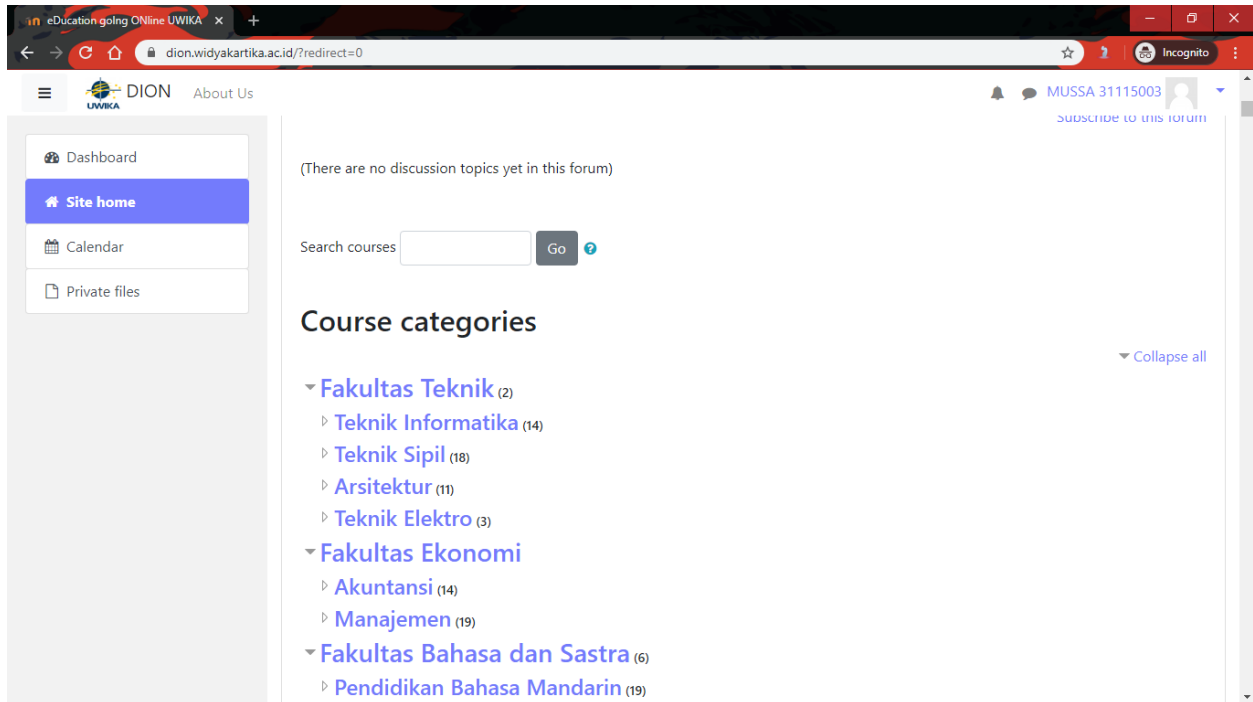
eDucation goIng ONline UWIKA ×
+
dion.widyakartika.ac.id/?redirect=0
Incognito

DION
UWIKA
About Us
MUSSA 31115003

Dashboard
Site home
Calendar
Private files

Subscribe to this forum

(There are no discussion topics yet in this forum)

Search courses
Go

Course categories

Collapse all

Fakultas Teknik (2)
Teknik Informatika (14)
Teknik Sipil (18)
Arsitektur (11)
Teknik Elektro (3)
Fakultas Ekonomi
Akuntansi (14)
Manajemen (19)
Fakultas Bahasa dan Sastra (6)
Pendidikan Bahasa Mandarin (19)